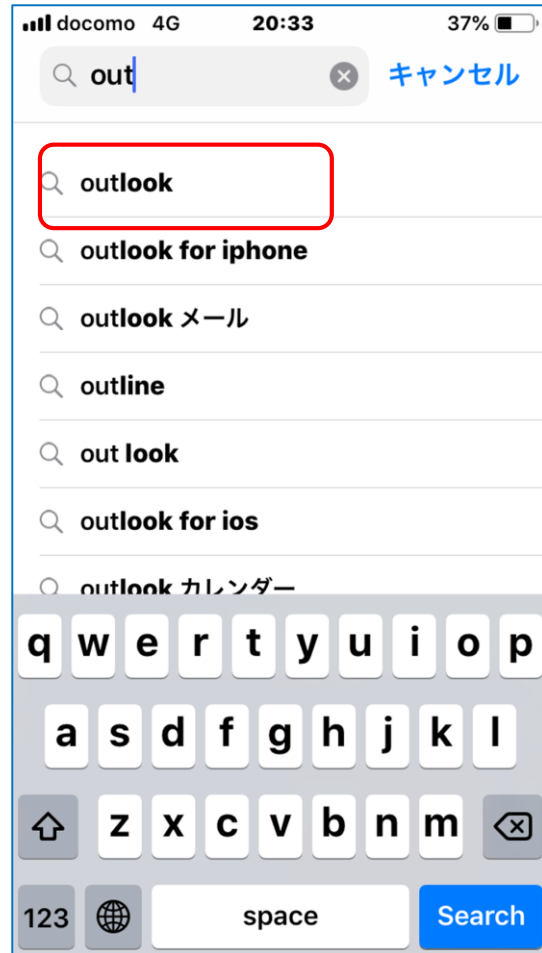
docomo 4G 20:33 37%

out

キャンセル

outlook

outlook for iphone

outlook メール

outline

out look

outlook for ios

outlook カレンダー

q w e r t y u i o p

a s d f g h j k l

z x c v b n m

123

space

Search